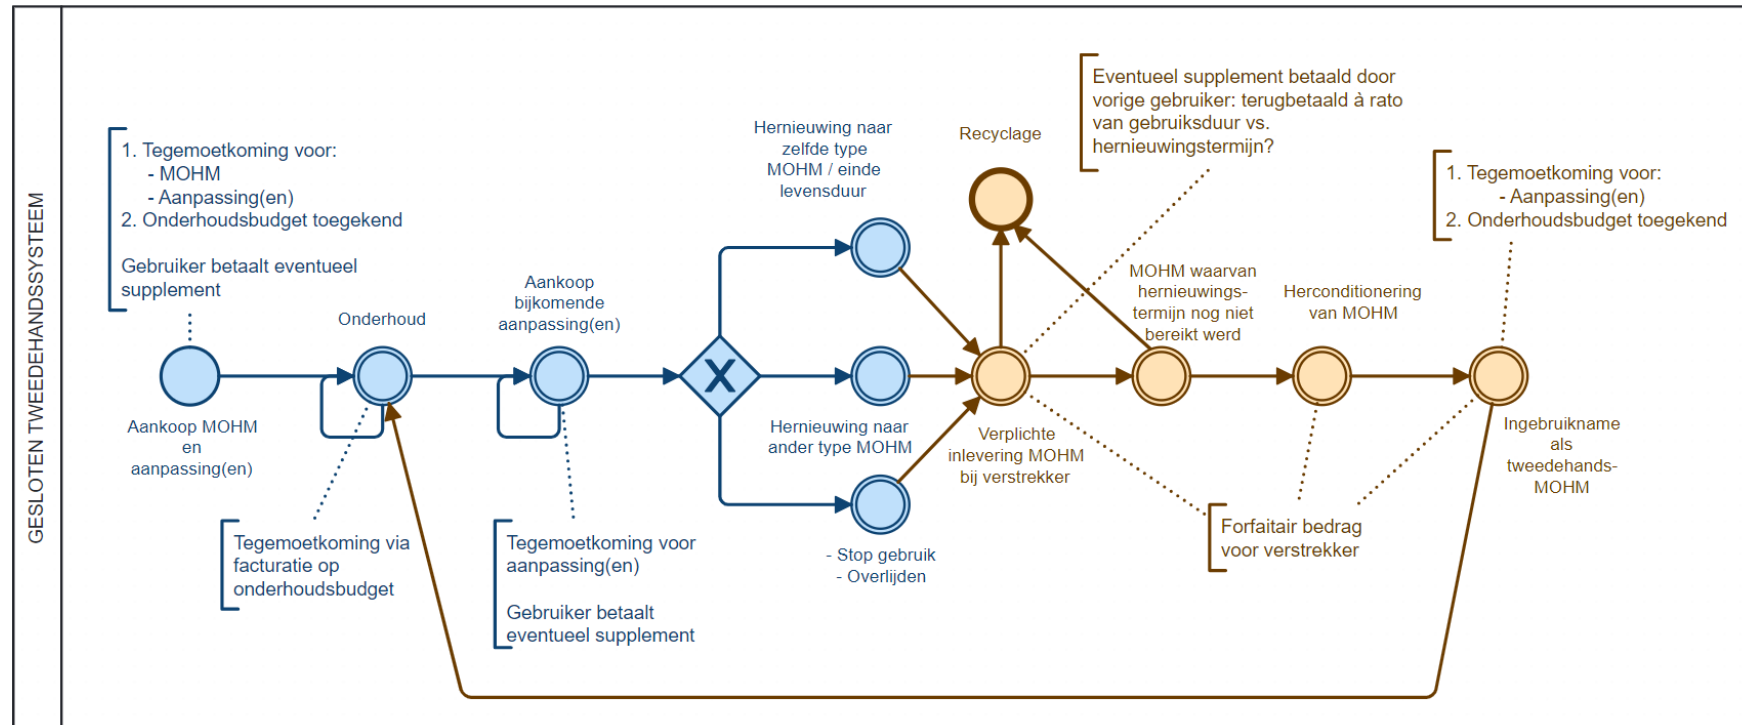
GESLOTEN TWEEDEHANDSSYSTEEM

1. Tegemoetkoming voor:
- MOHM
- Aanpassing(en)
2. Onderhoudsbudget toegekend

Gebruiker betaalt eventueel supplement

Aankoop MOHM en aanpassing(en)

Onderhoud

Tegemoetkoming via facturatie op onderhoudsbudget

Aankoop bijkomende aanpassing(en)

Tegemoetkoming voor aanpassing(en)

Gebruiker betaalt eventueel supplement

X

Hernieuwing naar zelfde type MOHM / einde levensduur

Hernieuwing naar ander type MOHM

- Stop gebruik
- Overlijden

Recyclage

Verplichte inlevering MOHM bij verstrekker

Eventueel supplement betaald door vorige gebruiker: terugbetaald à rato van gebruiksduur vs. hernieuwingstermijn?

MOHM waarvan hernieuwingstermijn nog niet bereikt werd

Herconditionering van MOHM

Forfaitair bedrag voor verstrekker

1. Tegemoetkoming voor:
- Aanpassing(en)
2. Onderhoudsbudget toegekend

Ingebruikname als tweedehands-MOHM